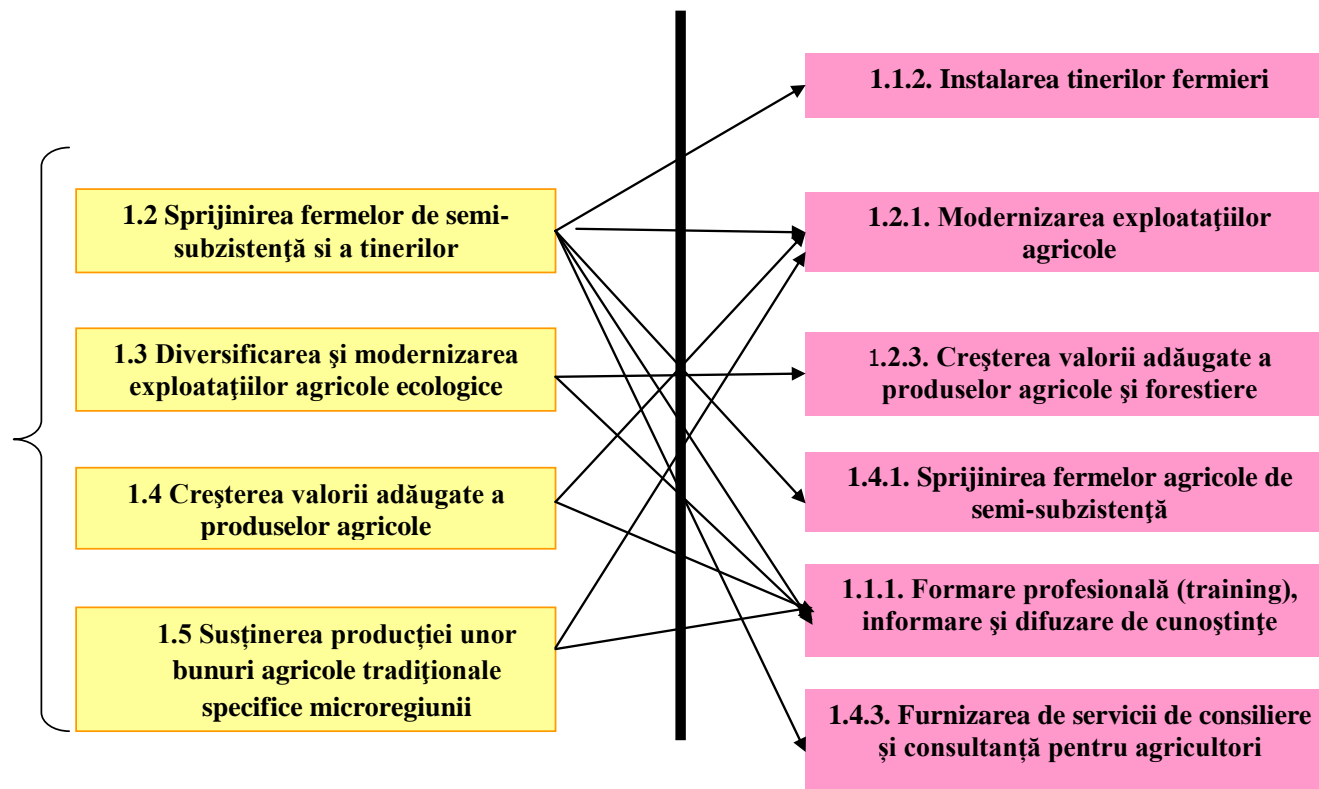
1.2 Sprijinirea fermelor de semi-subzistenţă si a tinerilor

1.3 Diversificarea şi modernizarea exploataţiilor agricole ecologice

1.4 Creşterea valorii adăugate a produselor agricole

1.5 Susținerea producției unor bunuri agricole tradiționale specifice microregiunii

1.1.2. Instalarea tinerilor fermieri

1.2.1. Modernizarea exploataţiilor agricole

1.2.3. Creşterea valorii adăugate a produselor agricole şi forestiere

1.4.1. Sprijinirea fermelor agricole de semi-subzistenţă

1.1.1. Formare profesională (training), informare şi difuzare de cunoştinţe

1.4.3. Furnizarea de servicii de consiliere și consultanță pentru agricultori